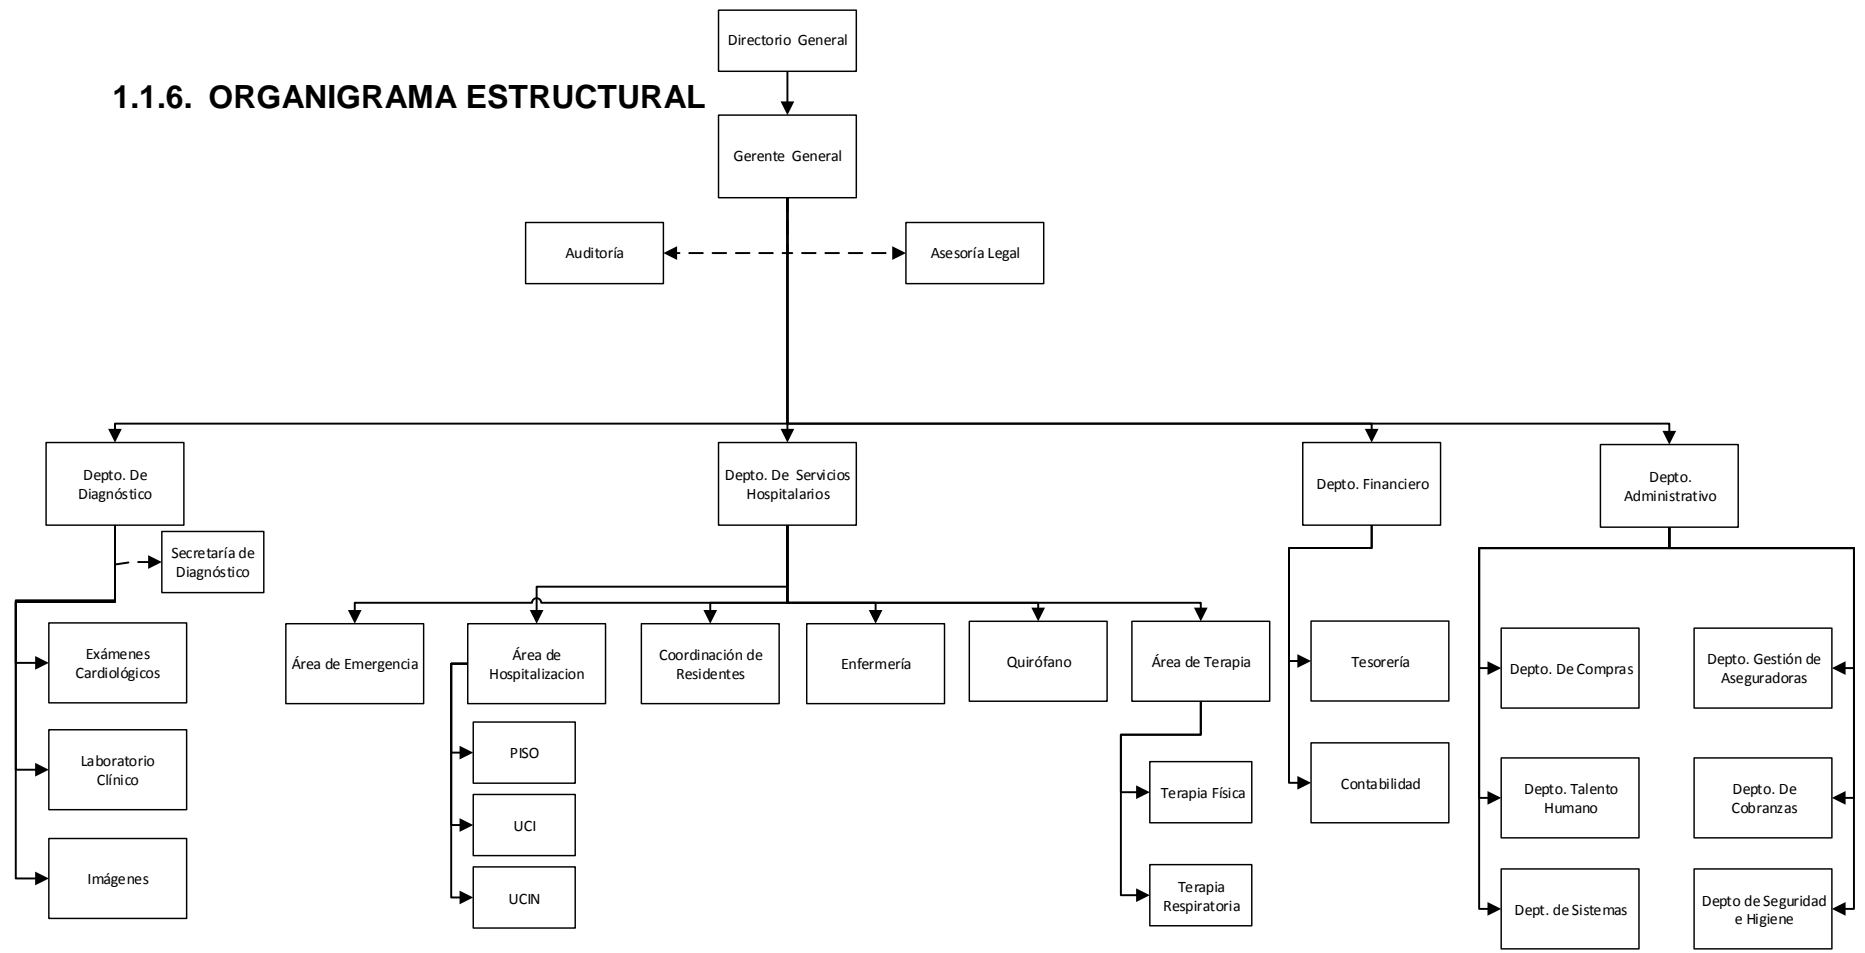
1.1.6. ORGANIGRAMA ESTRUCTURAL

Directorio General

Gerente General

Auditoría

Asesoría Legal

Depto. De Diagnóstico

Secretaría de Diagnóstico

Exámenes Cardiológicos

Laboratorio Clínico

Imágenes

Depto. De Servicios Hospitalarios

Área de Emergencia

Área de Hospitalizacion

PISO

UCI

UCIN

Coordinación de Residentes

Enfermería

Quirófano

Área de Terapia

Terapia Física

Terapia Respiratoria

Depto. Financiero

Tesorería

Contabilidad

Depto. Administrativo

Depto. De Compras

Depto. Talento Humano

Dept. de Sistemas

Depto. Gestión de Aseguradoras

Depto. De Cobranzas

Depto de Seguridad e Higiene